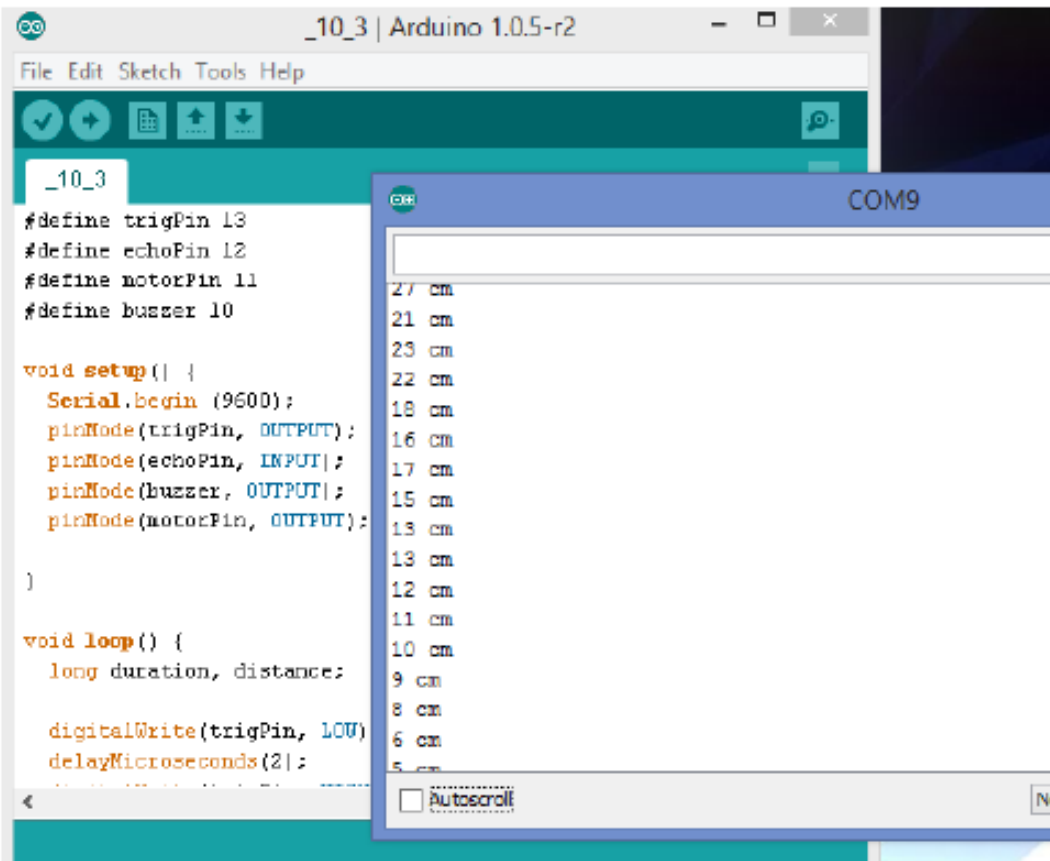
_10_3 | Arduino 1.0.5-r2

File Edit Sketch Tools Help

_10_3

#define trigPin 13
#define echoPin 12
#define motorPin 11
#define buzzer 10

void setup() {
  Serial.begin (9600);
  pinMode(trigPin, OUTPUT);
  pinMode(echoPin, INPUT);
  pinMode(buzzer, OUTPUT);
  pinMode(motorPin, OUTPUT);

}

void loop() {
  long duration, distance;

  digitalWrite(trigPin, LOW)
  delayMicroseconds(2);

COM9

27 cm
21 cm
23 cm
22 cm
18 cm
16 cm
17 cm
15 cm
13 cm
13 cm
12 cm
11 cm
10 cm
9 cm
8 cm
6 cm
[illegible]

Autoscroll

N